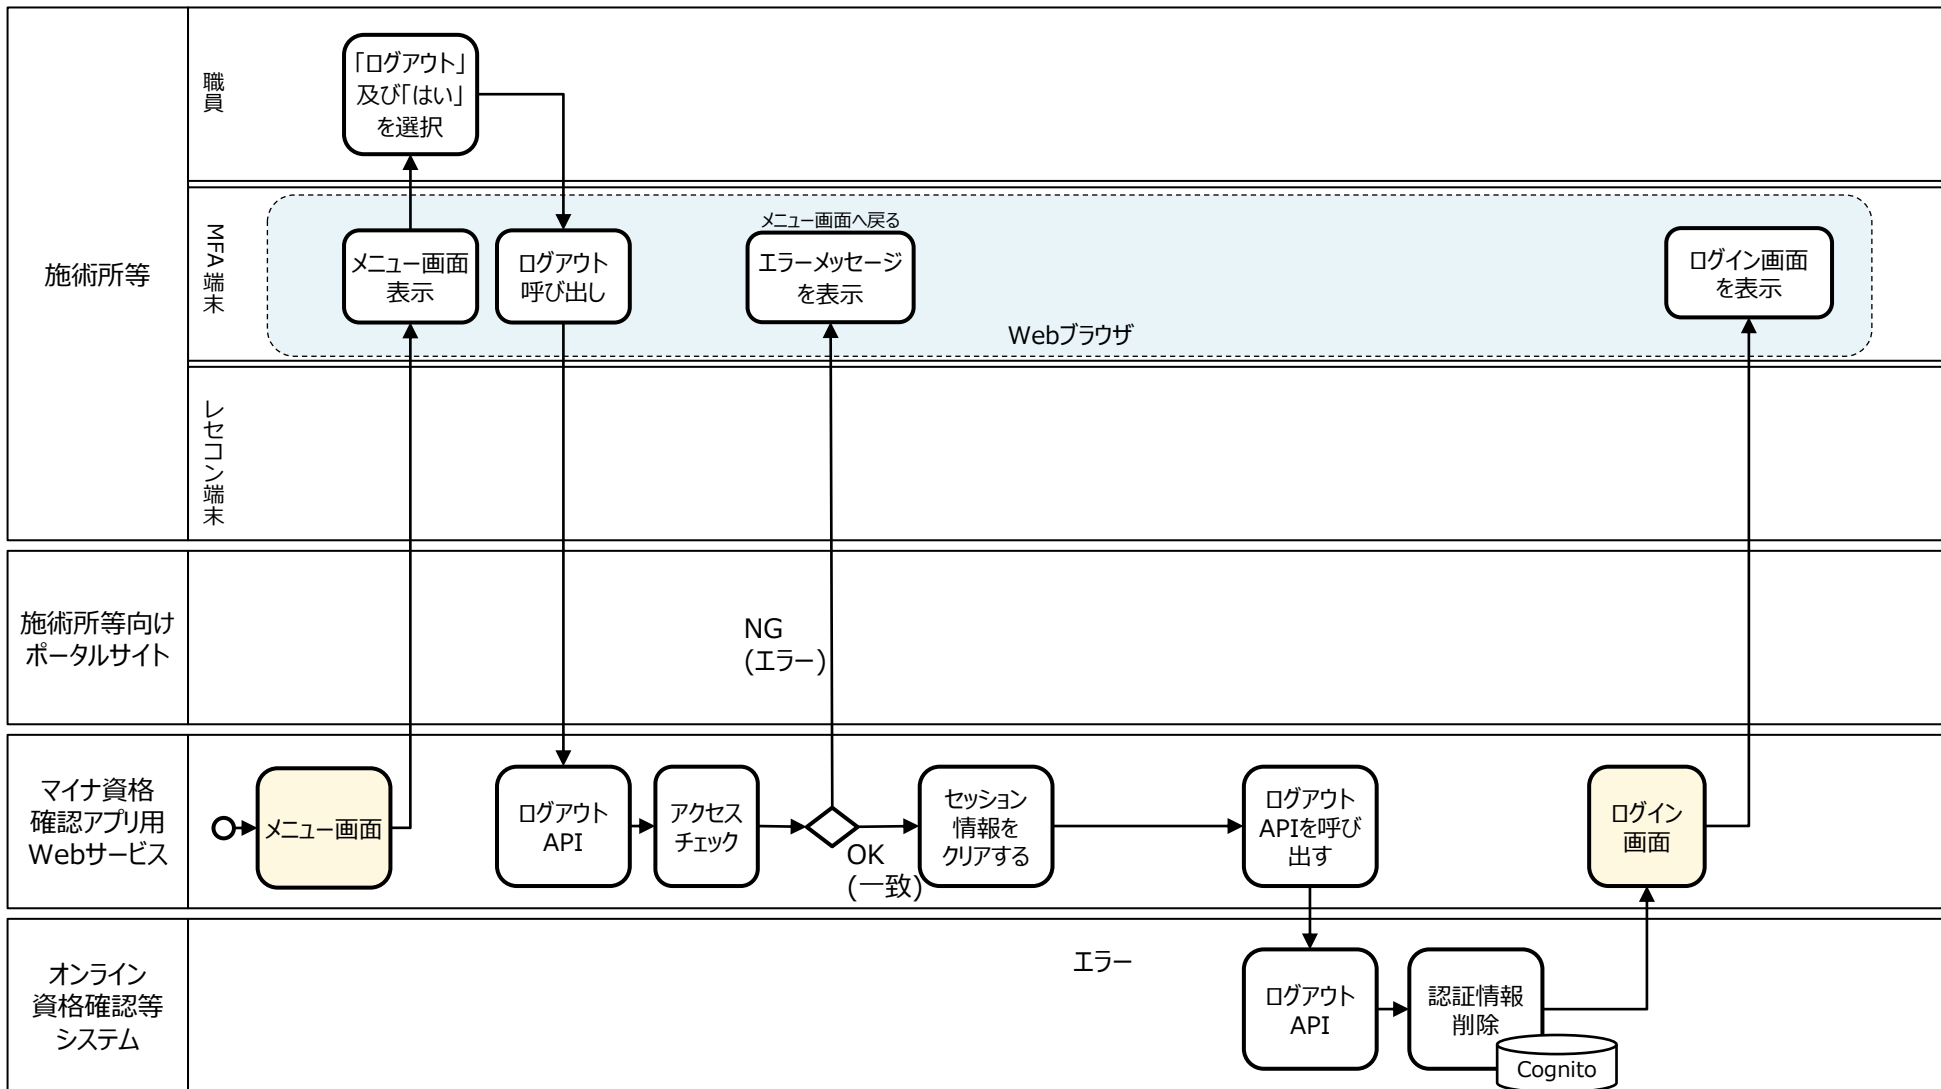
施術所等

職員

「ログアウト」及び「はい」を選択

MFA端末

メニュー画面表示

ログアウト呼び出し

メニュー画面へ戻る

エラーメッセージを表示

ログイン画面を表示

Webブラウザ

レセコン端末

施術所等向けポータルサイト

NG
(エラー)

マイナ資格確認アプリ用Webサービス

メニュー画面

ログアウトAPI

アクセスチェック

OK
(一致)

セッション情報をクリアする

ログアウトAPIを呼び出す

ログイン画面

オンライン資格確認等システム

エラー

ログアウトAPI

認証情報削除

Cognito